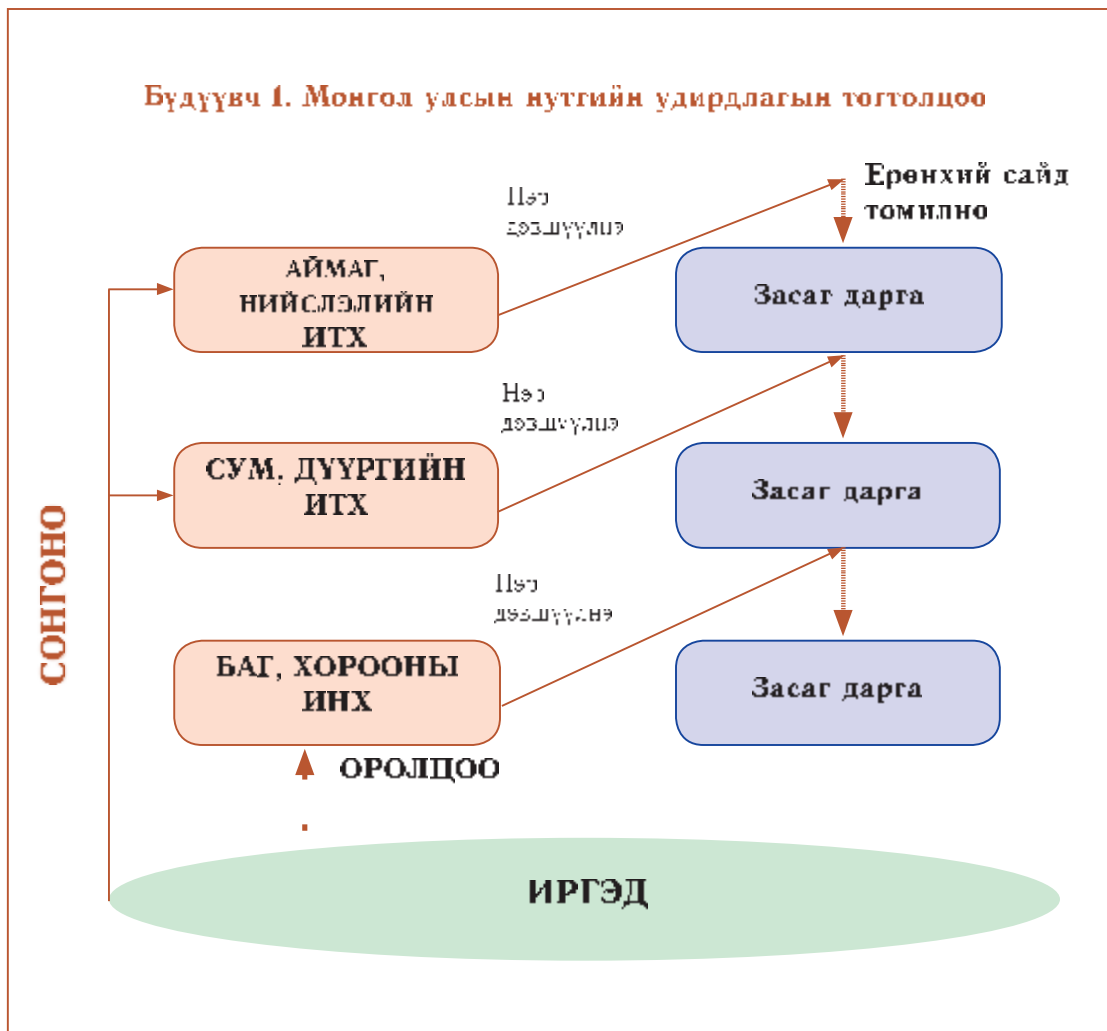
Бүдүүвч 1. Монгол улсын нутгийн удирдлагын тогтолцоо

Нэр дэвшүүлнэ

Ерөнхий сайд томилно

АЙМАГ, НИЙСЛЭЛИЙН ИТХ

Засаг дарга

Нэр дэвшүүлнэ

СУМ, ДҮҮРГИЙН ИТХ

Засаг дарга

Нэр дэвшүүлнэ

БАГ, ХОРООНЫ ИНХ

Засаг дарга

СОНГОНО

ОРОЛЦОО

ИРГЭД